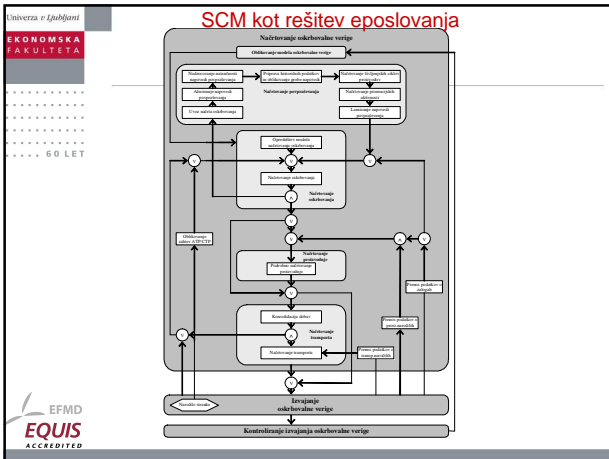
Univerza v Ljubljani
EKONOMSKA FAKULTETA
60 LET

SCM kot rešitev eposlovanja

Načrtovanje oskrbovalne verige
Oblikovanje modela oskrbovalne verige
Nadzorovanje natančnosti napovedi povpraševanja
Priprava historičnih podatkov za oblikovanje grobe napovedi
Nadzorovanje življenjskih ciklov proizvodov
Združevanje napovedi povpraševanja
Načrtovanje povpraševanja
Načrtovanje promocijskih aktivnosti
Uvoz naročil odjemalcev
Limitiranje napovedi povpraševanja
Opredelitev modela načrtovanja oskrbovanja
V
V
Načrtovanje oskrbovanja
Načrtovanje oskrbovanja
Λ
V
Oblikovanje zaloge ATP/CTP
V
Načrtovanje proizvodnje
Podrobno načrtovanje proizvodnje
V
Λ
V
Prenos podatkov o naročilih
Konsolidacija dobav
Prenos podatkov o proizvodnjih
Λ
Načrtovanje transporta
Načrtovanje transporta
Prenos podatkov o transportnih
V
Naročilo stranke
Izvajanje oskrbovalne verige
Kontroliranje izvajanja oskrbovalne verige

EFMD
EQUIS
ACCREDITED